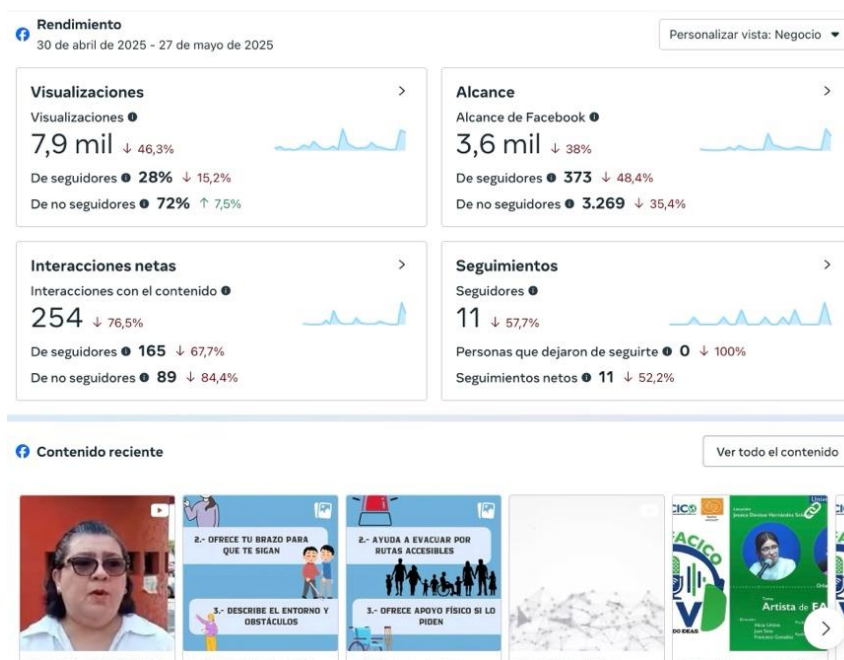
Rendimiento
30 de abril de 2025 - 27 de mayo de 2025

Personalizar vista: Negocio

Visualizaciones
Visualizaciones
7,9 mil ↓ 46,3%
De seguidores 28% ↓ 15,2%
De no seguidores 72% ↑ 7,5%

Alcance
Alcance de Facebook
3,6 mil ↓ 38%
De seguidores 373 ↓ 48,4%
De no seguidores 3.269 ↓ 35,4%

Interacciones netas
Interacciones con el contenido
254 ↓ 76,5%
De seguidores 165 ↓ 67,7%
De no seguidores 89 ↓ 84,4%

Seguimientos
Seguidores
11 ↓ 57,7%
Personas que dejaron de seguirte 0 ↓ 100%
Seguimientos netos 11 ↓ 52,2%

Contenido reciente

Ver todo el contenido

2.- OFRECE TU BRAZO PARA QUE TE SIGAN
3.- DESCRIBE EL ENTORNO Y OBSTÁCULOS

2.- AYUDA A EVACUAR POR RUTAS ACCESIBLES
3.- OFRECE APOYO FÍSICO SI LO PIDEN

CICO
ACICO
Artista de EA
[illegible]